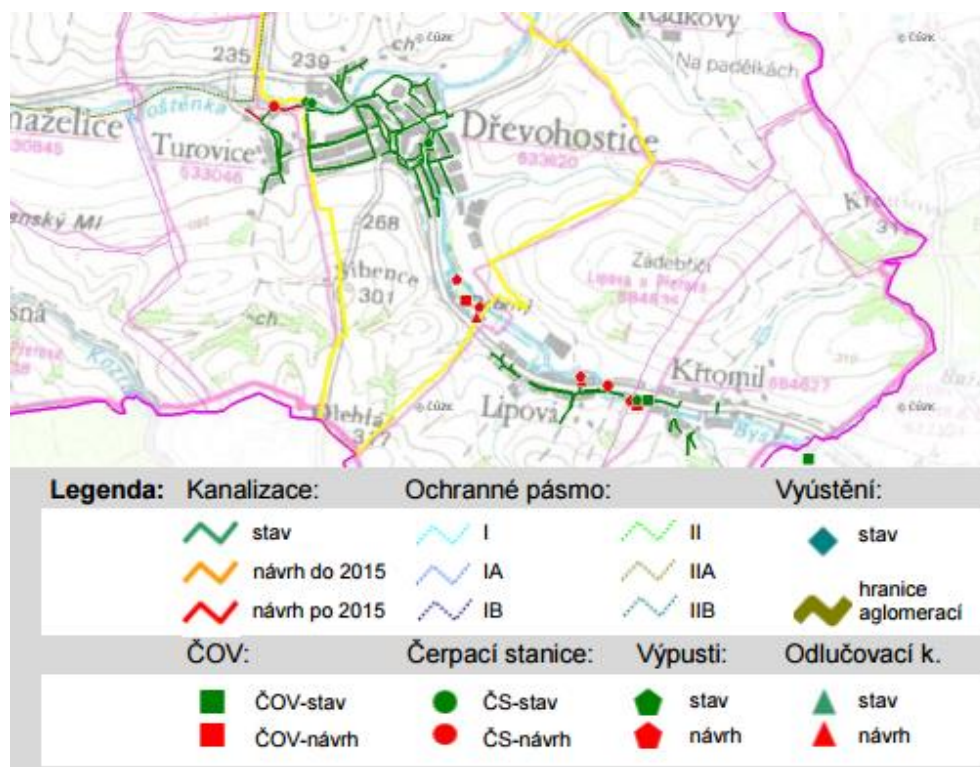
Radkovy
235
239
ch
Na padělkách
nažfolice
Turovice
Dřevohostice
530845
533046
633620
ensky Ml
268
Šibence
301
Zádebřičí
Lipová u Přerova
Kr
ch
Křtomil
Olehla
377
Lipová
Bys

Legenda: Kanalizace: Ochranné pásmo: Vyústění:

stav
návrh do 2015
návrh po 2015
I
IA
IB
II
IIA
IIB
stav
hranice aglomerací

ČOV: Čerpací stanice: Výpusti: Odlučovací k.

ČOV-stav
ČOV-návrh
ČS-stav
ČS-návrh
stav
návrh
stav
návrh